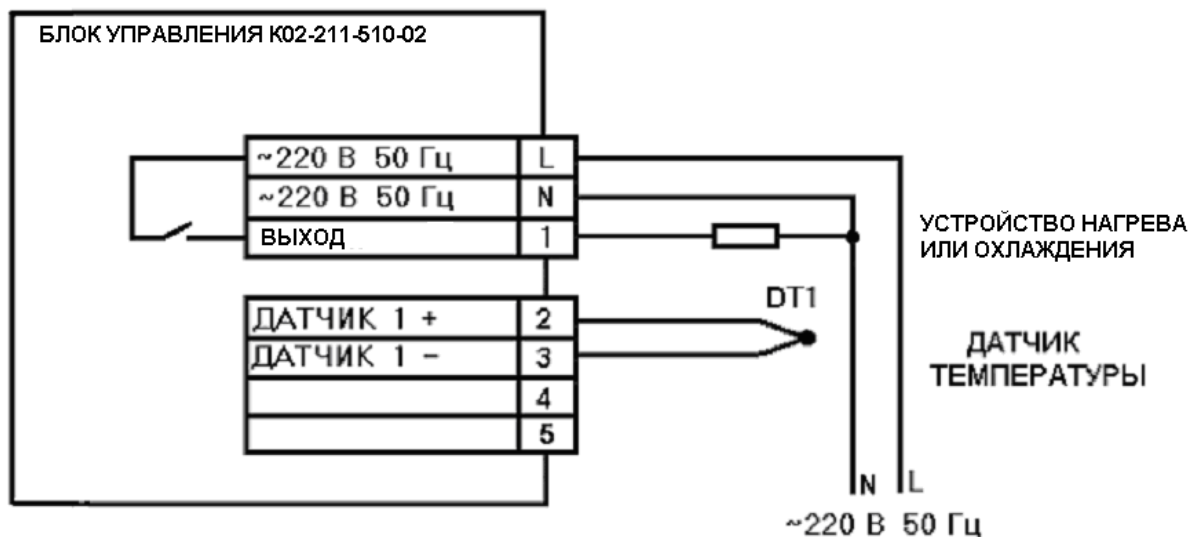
БЛОК УПРАВЛЕНИЯ К02-211-510-02

| | |
|---|---|
| ~220 В 50 Гц | L |
| ~220 В 50 Гц | N |
| ВЫХОД | 1 |

УСТРОЙСТВО НАГРЕВА ИЛИ ОХЛАЖДЕНИЯ

DT1

| | |
|---|---|
| ДАТЧИК 1 + | 2 |
| ДАТЧИК 1 – | 3 |
| | 4 |
| | 5 |

ДАТЧИК ТЕМПЕРАТУРЫ

N L

~220 В 50 Гц